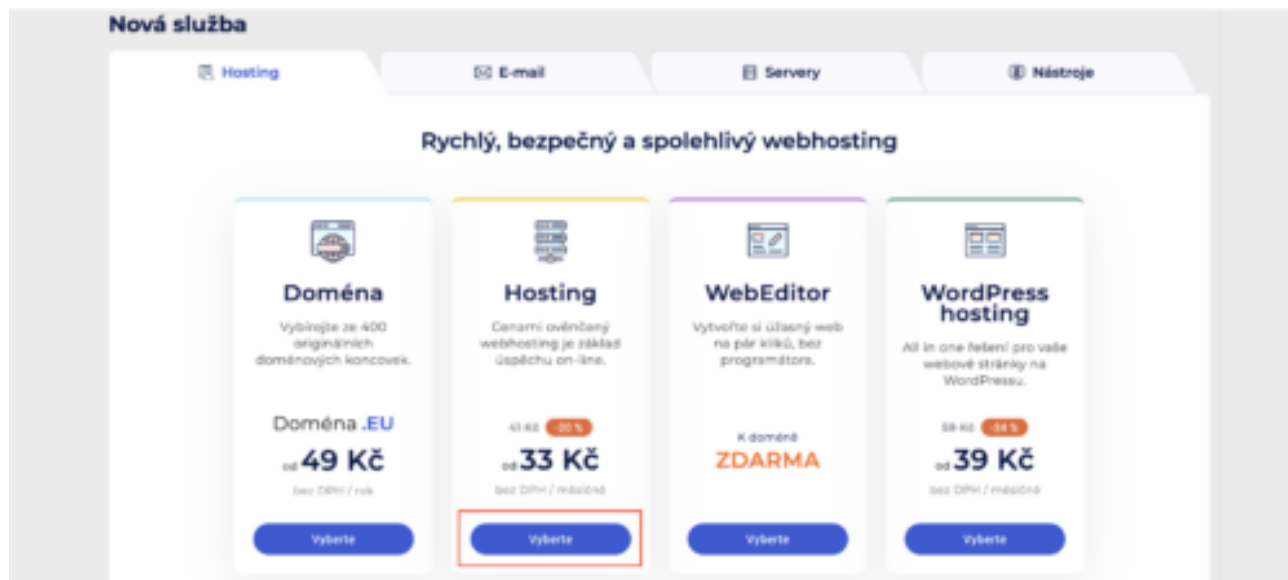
Nová služba

Hosting | E-mail | Servery | Nástroje

Rychlý, bezpečný a spolehlivý webhosting

Doména
Vybírejte ze 400 originálních doménových koncovek.
Doména .EU
od 49 Kč
bez DPH / rok
Vyberte

Hosting
Cenami ověřený webhosting je základ úspěchu on-line.
41 Kč -20 %
od 33 Kč
bez DPH / měsíčně
Vyberte

WebEditor
Vytvořte si úžasný web na pár kliků, bez programátora.
K doméně
ZDARMA
Vyberte

WordPress hosting
All in one řešení pro vaše webové stránky na WordPressu.
59 Kč -34 %
od 39 Kč
bez DPH / měsíčně
Vyberte